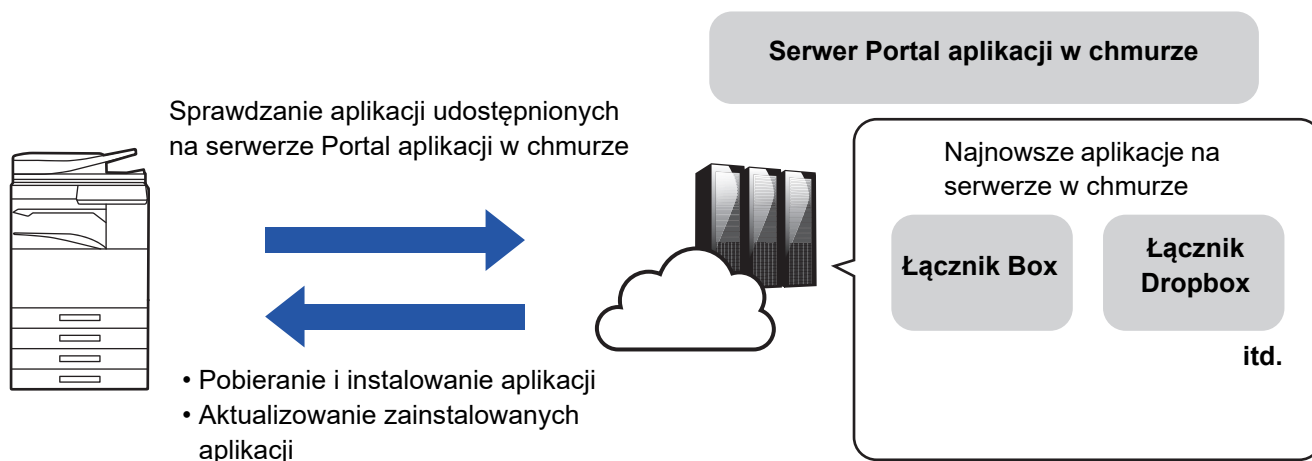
Serwer Portal aplikacji w chmurze

Sprawdzanie aplikacji udostępnionych na serwerze Portal aplikacji w chmurze

Najnowsze aplikacje na serwerze w chmurze

Łącznik Box

Łącznik Dropbox

itd.

• Pobieranie i instalowanie aplikacji
• Aktualizowanie zainstalowanych aplikacji